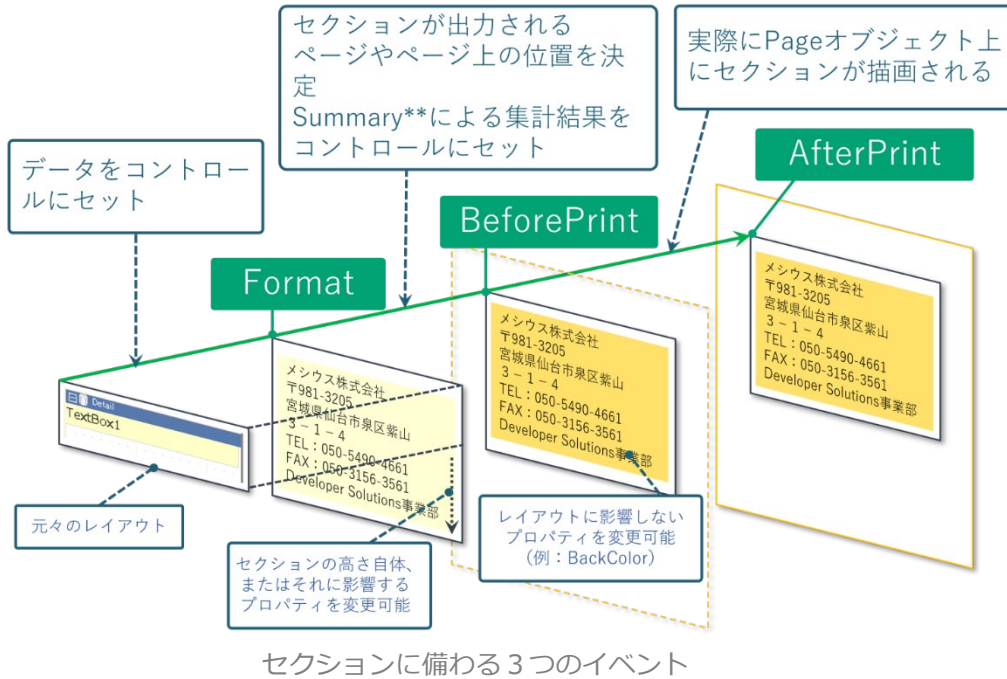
セクションが出力される
ページやページ上の位置を決定
Summary**による集計結果をコントロールにセット

実際にPageオブジェクト上にセクションが描画される

データをコントロールにセット

AfterPrint

BeforePrint

Format

Detail
TextBox1

メシウス株式会社
〒981-3205
宮城県仙台市泉区紫山
3－1－4
TEL：050-5490-4661
FAX：050-3156-3561
Developer Solutions事業部

メシウス株式会社
〒981-3205
宮城県仙台市泉区紫山
3－1－4
TEL：050-5490-4661
FAX：050-3156-3561
Developer Solutions事業部

メシウス株式会社
〒981-3205
宮城県仙台市泉区紫山
3－1－4
TEL：050-5490-4661
FAX：050-3156-3561
Developer Solutions事業部

元々のレイアウト

レイアウトに影響しない
プロパティを変更可能
（例：BackColor）

セクションの高さ自体、
またはそれに影響する
プロパティを変更可能

セクションに備わる３つのイベント